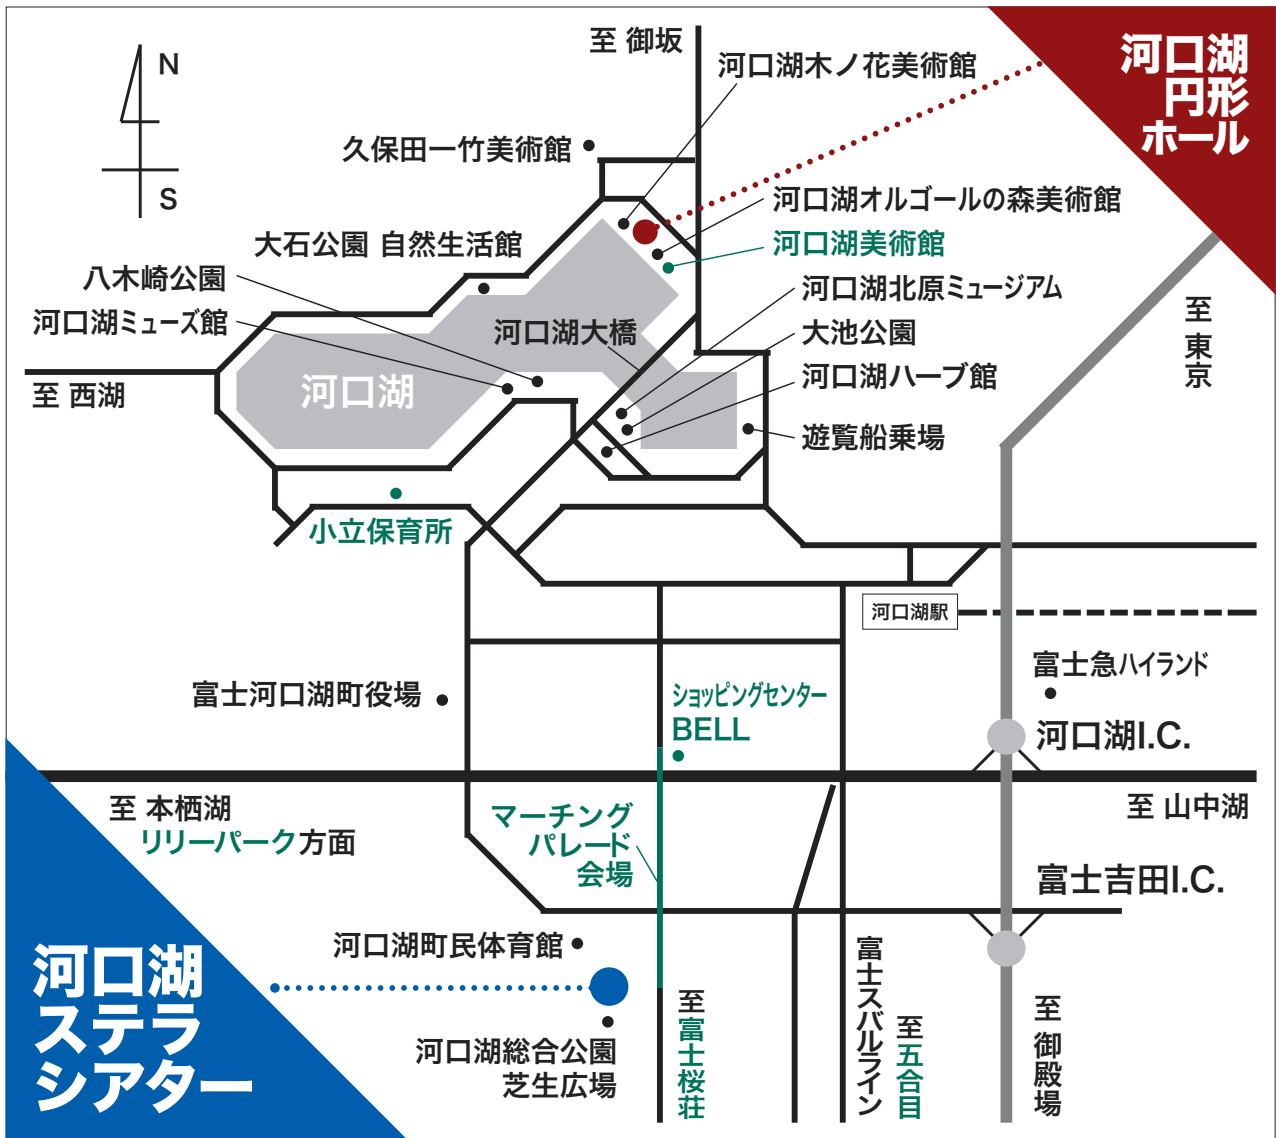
N
S
至 御坂
河口湖木ノ花美術館
河口湖円形ホール
久保田一竹美術館
河口湖オルゴールの森美術館
河口湖美術館
大石公園 自然生活館
八木崎公園
河口湖北原ミュージアム
河口湖ミューズ館
河口湖大橋
大池公園
河口湖
河口湖ハーブ館
至 西湖
至東京
遊覧船乗場
小立保育所
河口湖駅
富士急ハイランド
富士河口湖町役場
ショッピングセンター BELL
河口湖I.C.
至 本栖湖
リリーパーク方面
至 山中湖
マーチング パレード 会場
富士吉田I.C.
河口湖町民体育館
河口湖ステラシアター
河口湖総合公園 芝生広場
至富士桜荘
富士スバルライン
至五合目
至御殿場